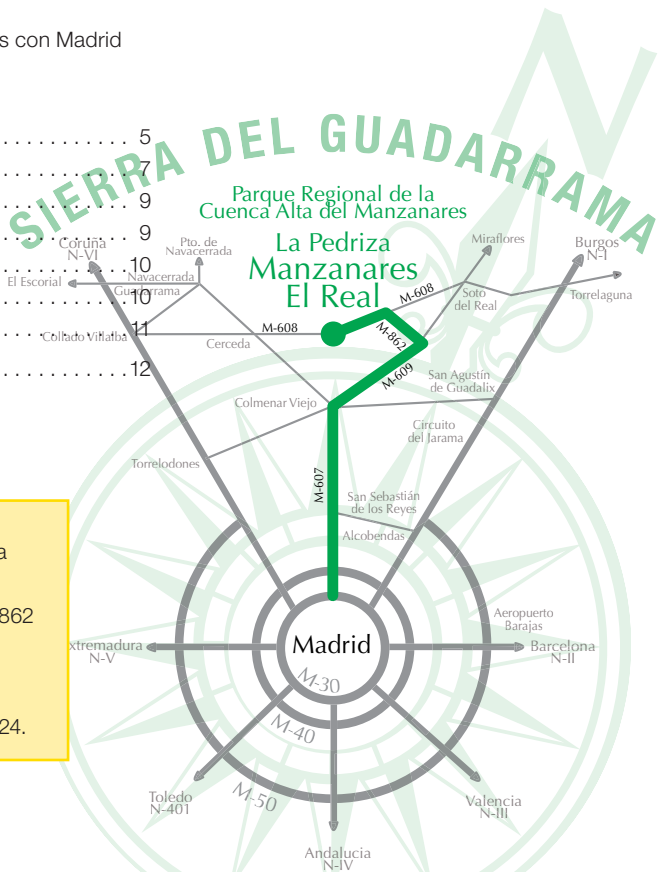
s con Madrid

. . . . . . . . . . . . . . 5
. . . . . . . . . . . . . . 7
. . . . . . . . . . . . . . 9
. . . . . . . . . . . . . . 9
. . . . . . . . . . . . . 10
. . . . . . . . . . . . . 10
. . . . . . . . . . . . . 11
. . . . . . . . . . . . . 12

SIERRA DEL GUADARRAMA

Parque Regional de la Cuenca Alta del Manzanares

La Pedriza
Manzanares
El Real

Coruña
N-VI

Pto. de Navacerrada

Navacerrada

Guadarrama

El Escorial

Collado Villalba

Cerceda

M-608

M-608

M-862

M-609

M-607

Miraflores

Soto del Real

Burgos
N-I

Torrelaguna

San Agustín de Guadalix

Colmenar Viejo

Circuito del Jarama

Torrelodones

San Sebastián de los Reyes

Alcobendas

Aeropuerto Barajas

Madrid

Extremadura
N-V

Barcelona
N-II

M-30

M-40

M-50

Toledo
N-401

Valencia
N-III

Andalucia
N-IV

a

862

24.